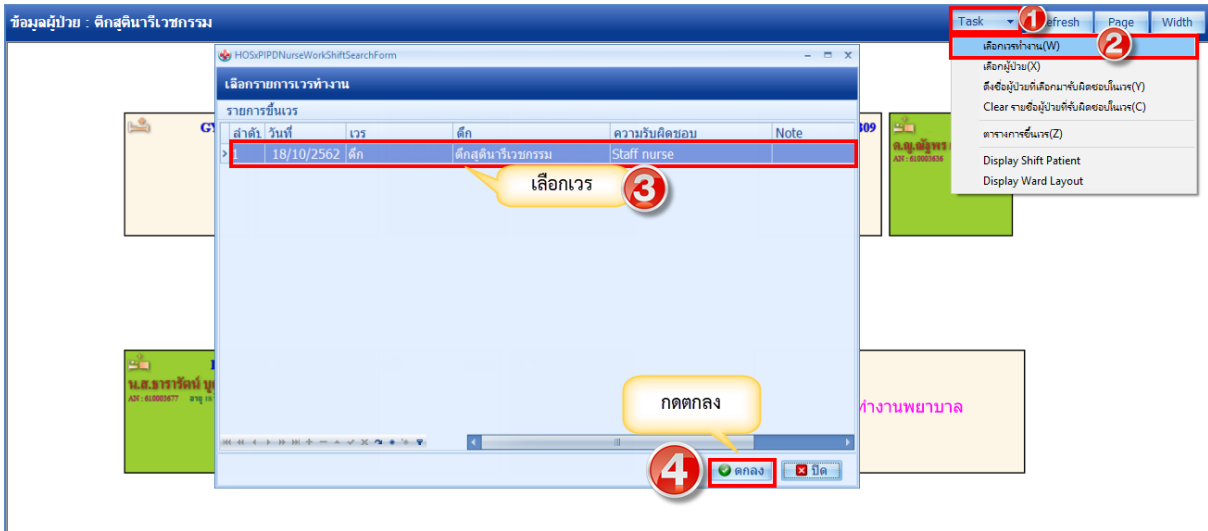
ข้อมูลผู้ป่วย : ตึกสูตินารีเวชกรรม

Task 1 Refresh Page Width

เลือกเวรทำงาน(W) 2
เลือกผู้ป่วย(X)
ดึงข้อมูลผู้ป่วยที่เลือกมารับผิดชอบในเวร(Y)
Clear รายชื่อผู้ป่วยที่รับผิดชอบในเวร(C)
ตารางการขึ้นเวร(Z)
Display Shift Patient
Display Ward Layout

HOSxPIPDNurseWorkShiftSearchForm

เลือกรายการเวรทำงาน

รายการขึ้นเวร

| ลำดับ | วันที่ | เวร | ตึก | ความรับผิดชอบ | Note |
|---|---|---|---|---|---|
| 1 | 18/10/2562 | ดึก | ตึกสูตินารีเวชกรรม | Staff nurse | |

เลือกเวร 3

GY

309

ด.ญ.ณัฐพร
AN : 610003636

น.ส.ธารารัตน์ บุ
AN : 610003677

ทำงานพยาบาล

กดตกลง

4 ตกลง ปิด